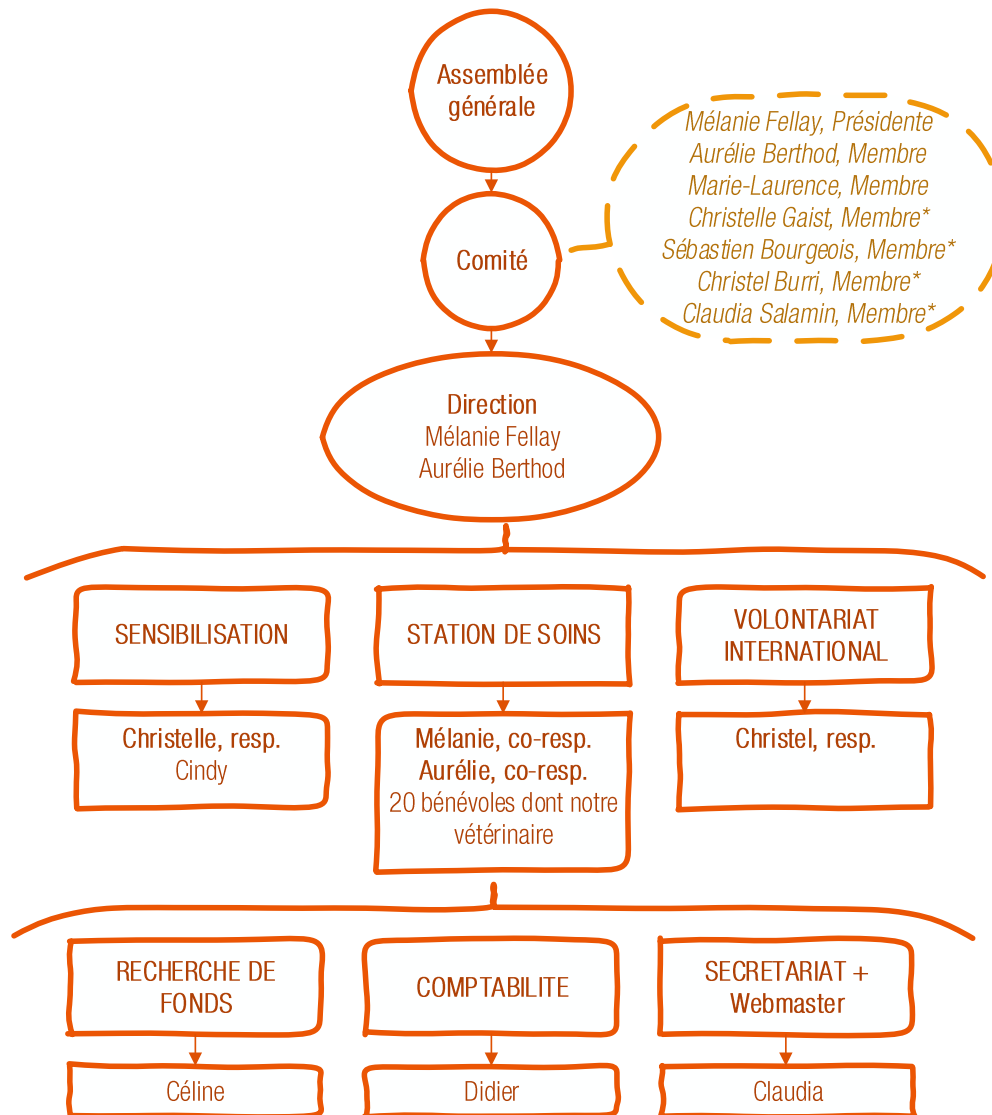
Assemblée générale

Comité

Mélanie Fellay, Présidente
Aurélie Berthod, Membre
Marie-Laurence, Membre
Christelle Gaist, Membre*
Sébastien Bourgeois, Membre*
Christel Burri, Membre*
Claudia Salamin, Membre*

Direction
Mélanie Fellay
Aurélie Berthod

SENSIBILISATION

Christelle, resp.
Cindy

STATION DE SOINS

Mélanie, co-resp.
Aurélie, co-resp.
20 bénévoles dont notre vétérinaire

VOLONTARIAT INTERNATIONAL

Christel, resp.

RECHERCHE DE FONDS

Céline

COMPTABILITE

Didier

SECRETARIAT + Webmaster

Claudia